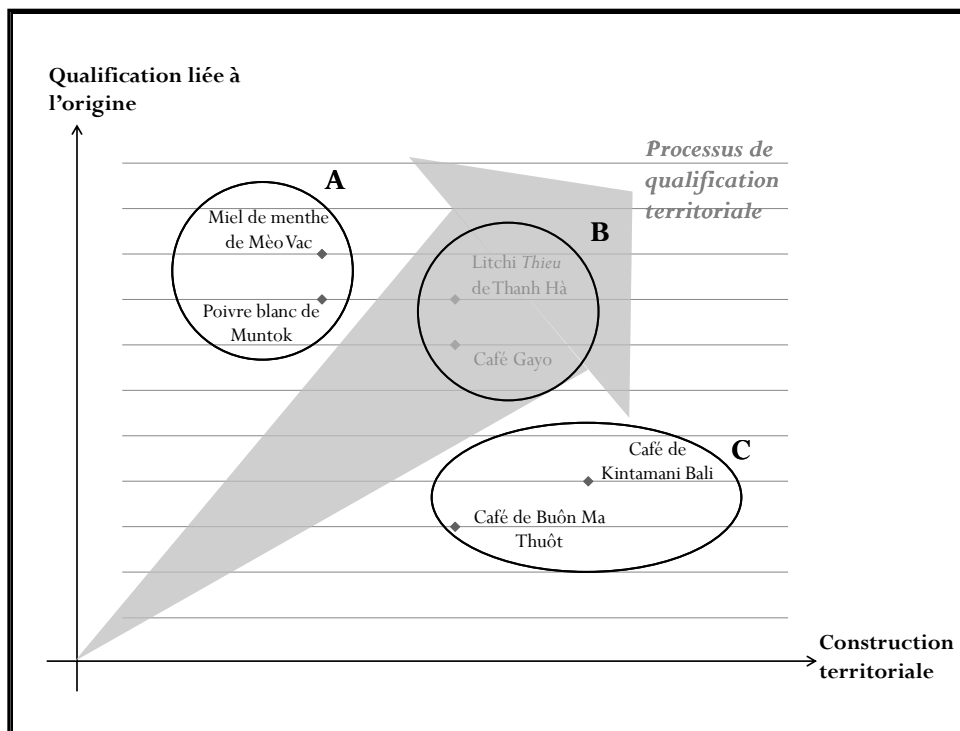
Qualification liée à l'origine

Processus de qualification territoriale

A

Miel de menthe de Mèo Vac

Poivre blanc de Muntok

B

Litchi *Thieu* de Thanh Hà

Café Gayo

C

Café de Kintamani Bali

Café de Buôn Ma Thuôt

Construction territoriale